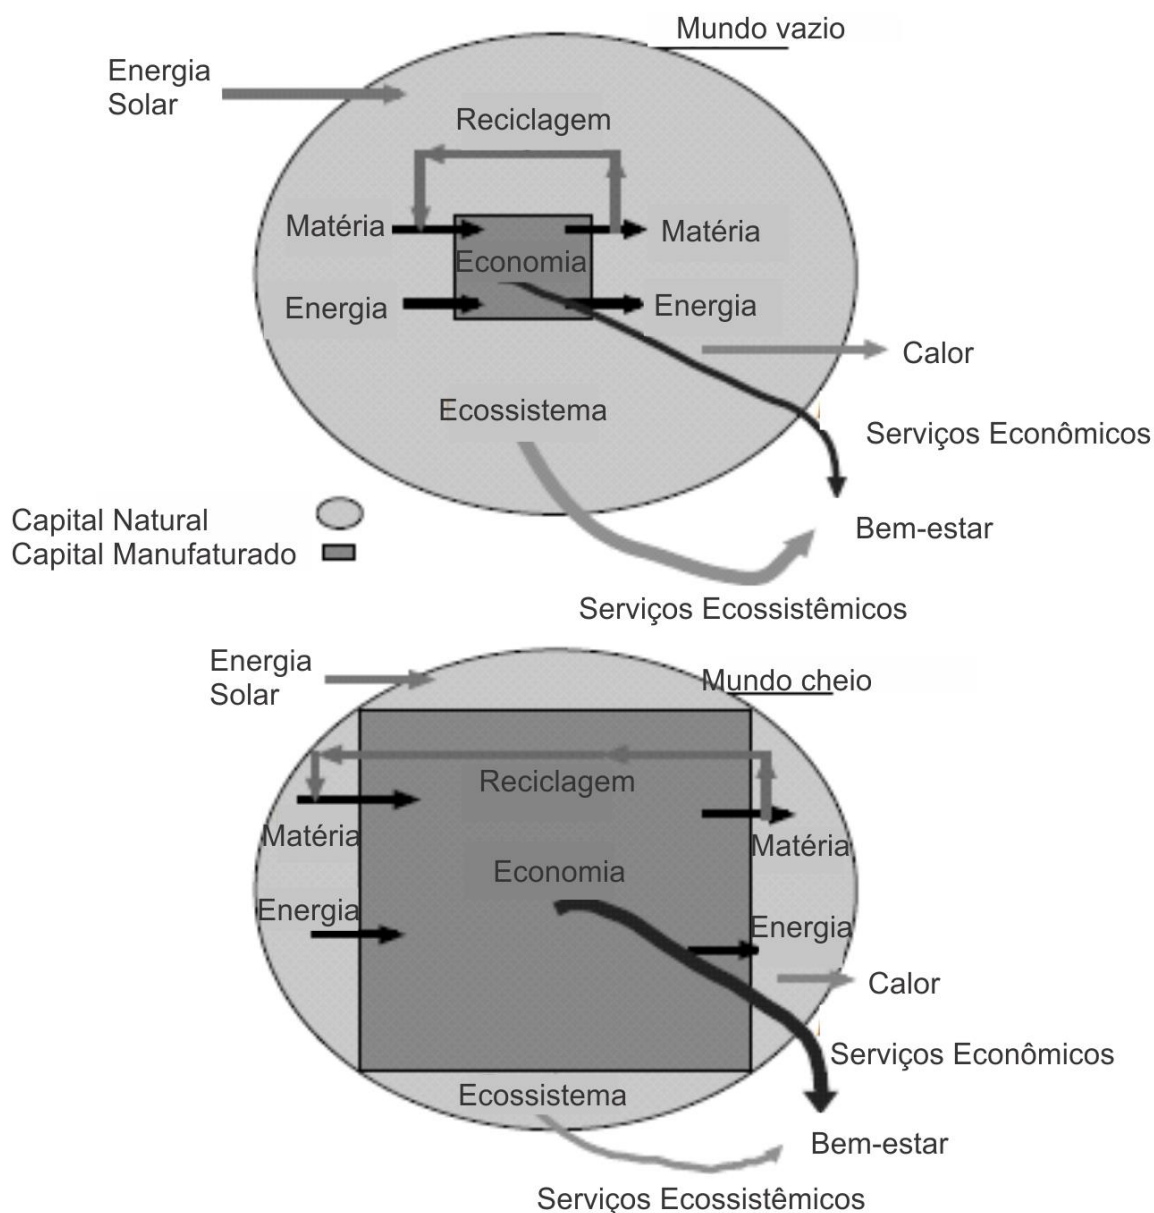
Mundo vazio

Energia Solar

Reciclagem

Matéria

Matéria

Economia

Energia

Energia

Calor

Ecossistema

Serviços Econômicos

Capital Natural

Capital Manufaturado

Bem-estar

Serviços Ecossistêmicos

Energia Solar

Mundo cheio

Reciclagem

Matéria

Matéria

Economia

Energia

Energia

Calor

Serviços Econômicos

Ecossistema

Bem-estar

Serviços Ecossistêmicos